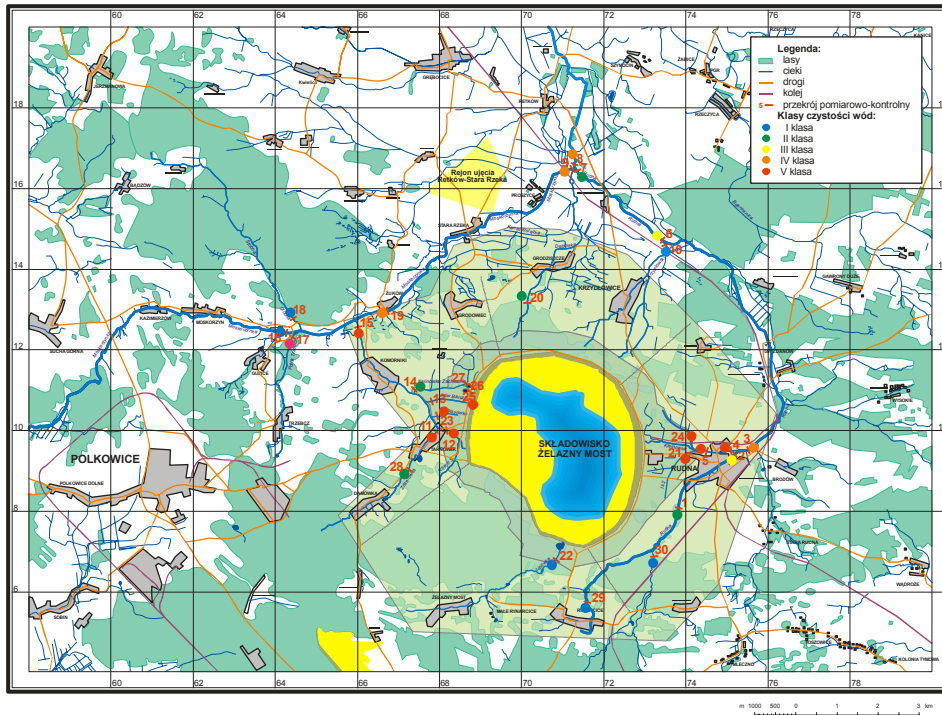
60 62 64 66 68 70 72 74 76 78

Legenda:
lasy
cieki
drogi
koleje
5 przekrój pomiarowo-kontrolny
Klasy czystości wód:
I klasa
II klasa
III klasa
IV klasa
V klasa

18
16
14
12
10
8
6

Rejon ujęcia Retków-Stara Rzeka

POLKOWICE

SKŁADOWISKO ŻELAZNY MOST

RUDNA

1 2 3 4 5 6 7 8 9 10 11 12 13 14 15 16 17 18 19 20 21 22 23 24 25 26 27 28 29 30

m 1000 500 0 1 2 3 km